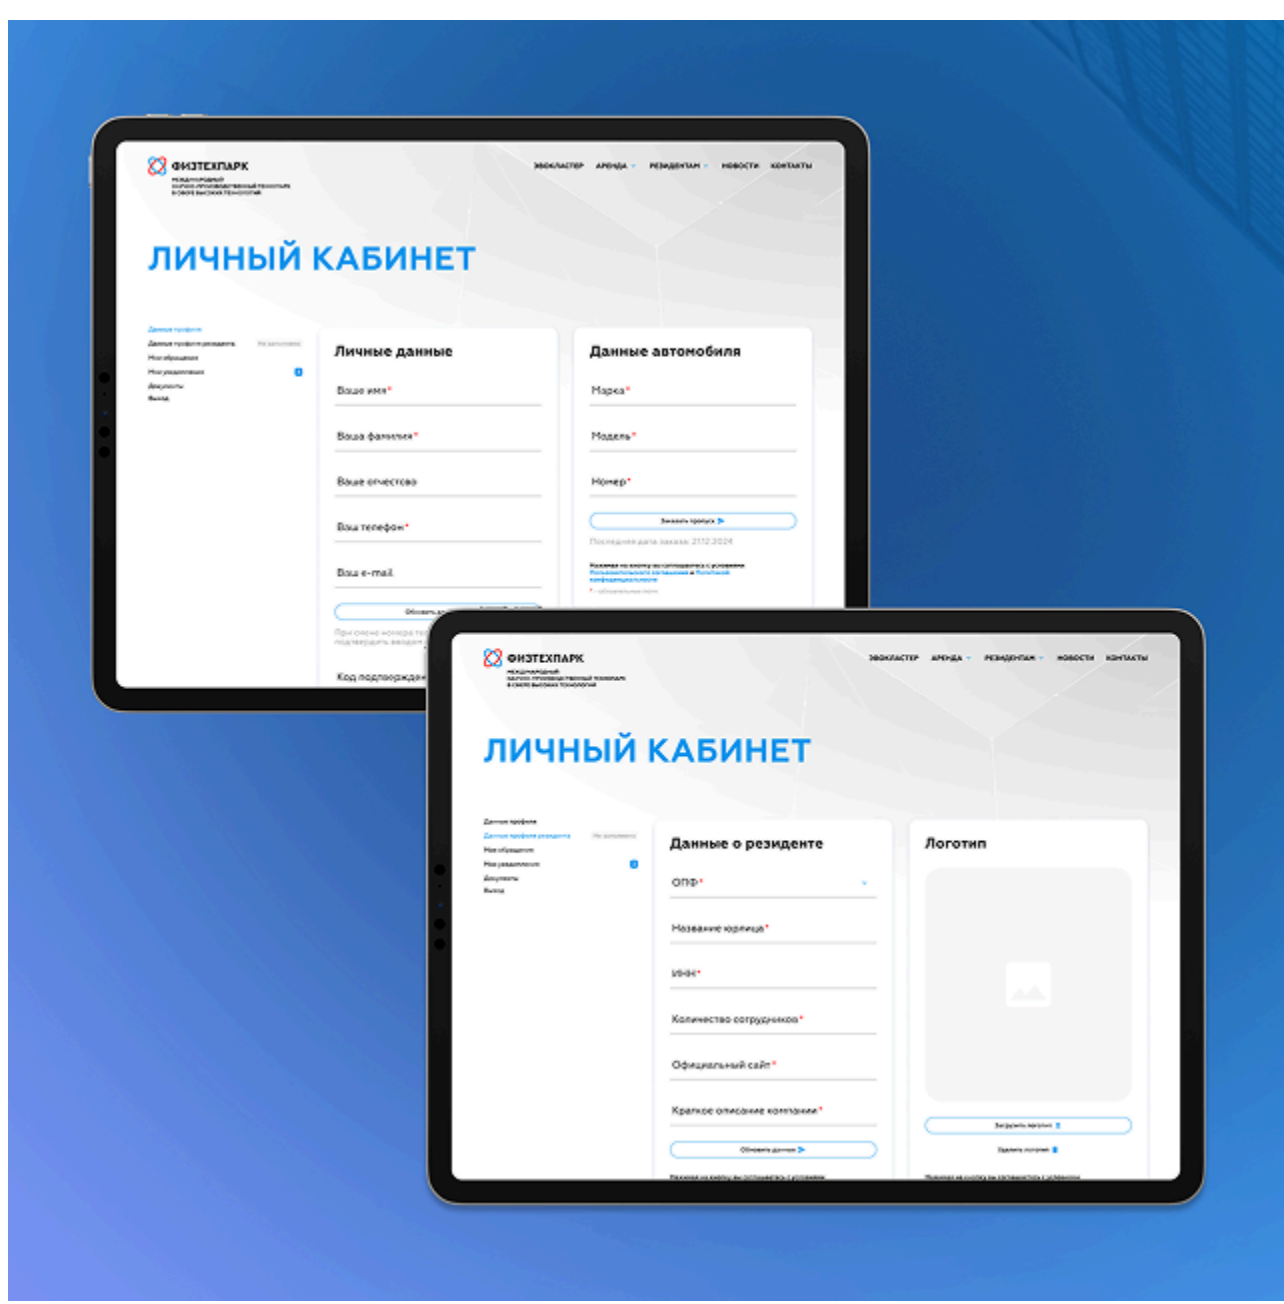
ФИЗТЕХПАРК
МЕЖДУНАРОДНЫЙ НАУЧНО-ПРОИЗВОДСТВЕННЫЙ ТЕХНОПАРК В СФЕРЕ ВЫСОКИХ ТЕХНОЛОГИЙ

ЭКОКЛАСТЕР АРЕНДА РЕЗИДЕНТАМ НОВОСТИ КОНТАКТЫ

ЛИЧНЫЙ КАБИНЕТ

Данные профиля
Данные профиля резидента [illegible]
Мои обращения
Мои уведомления
Документы
Выход

Личные данные
Ваше имя*
Ваша фамилия*
Ваше отчество
Ваш телефон*
Ваш e-mail
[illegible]
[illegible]
Код подтвержден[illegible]

Данные автомобиля
Марка*
Модель*
Номер*
Заказать пропуск
Последняя дата заказа: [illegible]
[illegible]

ФИЗТЕХПАРК
МЕЖДУНАРОДНЫЙ НАУЧНО-ПРОИЗВОДСТВЕННЫЙ ТЕХНОПАРК В СФЕРЕ ВЫСОКИХ ТЕХНОЛОГИЙ

ЭКОКЛАСТЕР АРЕНДА РЕЗИДЕНТАМ НОВОСТИ КОНТАКТЫ

ЛИЧНЫЙ КАБИНЕТ

Данные профиля
Данные профиля резидента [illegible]
Мои обращения
Мои уведомления
Документы
Выход

Данные о резиденте
ОПФ*
Название юрлица*
ИНН*
Количество сотрудников*
Официальный сайт*
Краткое описание компании*
Обновить данные
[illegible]

Логотип
Загрузить логотип
Удалить логотип
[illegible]